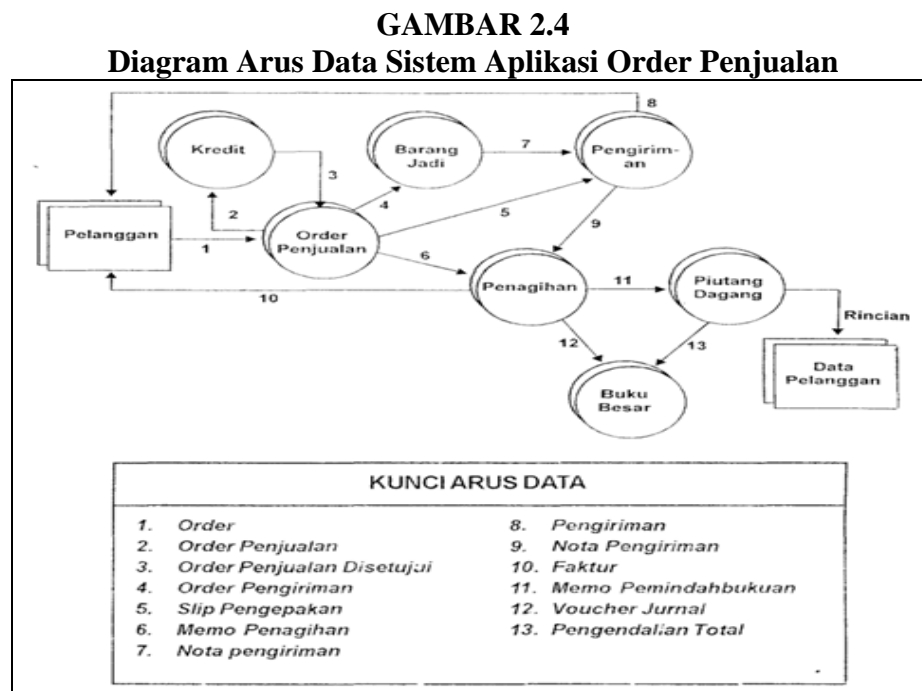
GAMBAR 2.4
Diagram Arus Data Sistem Aplikasi Order Penjualan

Kredit

Barang Jadi

Pengirim-an

8

7

3

4

2

5

9

Pelanggan

1

Order Penjualan

6

Penagihan

11

Piutang Dagang

10

Rincian

12

13

Buku Besar

Data Pelanggan

KUNCI ARUS DATA

1. Order
2. Order Penjualan
3. Order Penjualan Disetujui
4. Order Pengiriman
5. Slip Pengepakan
6. Memo Penagihan
7. Nota pengiriman
8. Pengiriman
9. Nota Pengiriman
10. Faktur
11. Memo Pemindahbukuan
12. Voucher Jurnal
13. Pengendalian Total